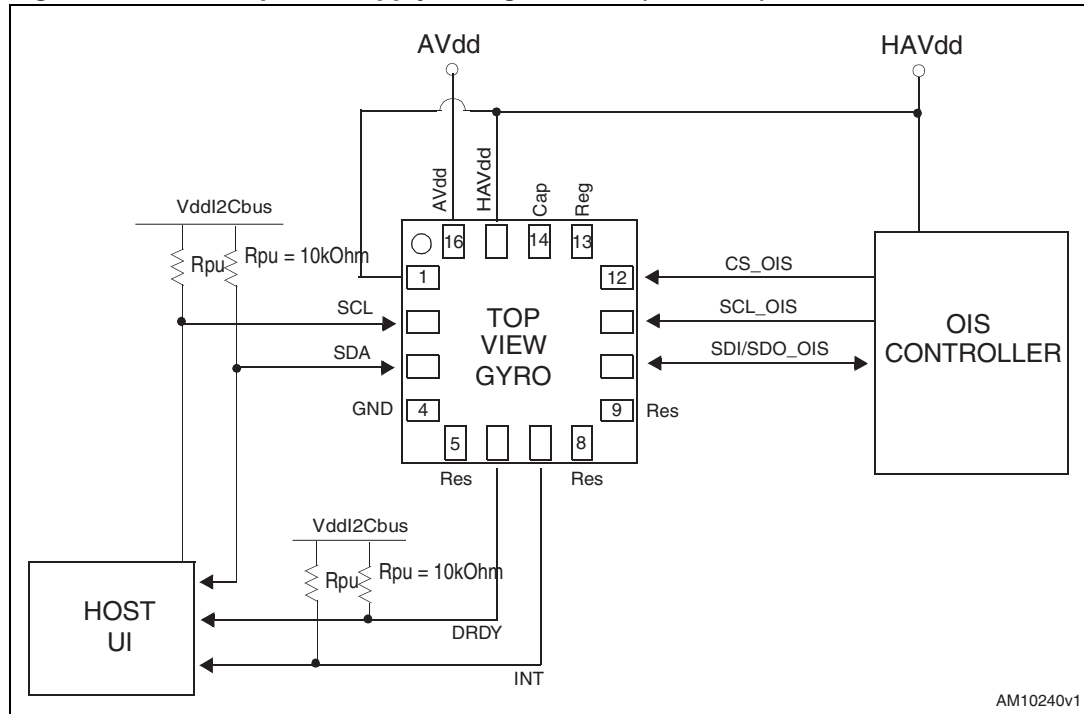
AVdd

HAVdd

AVdd HAVdd Cap Reg

VddI2Cbus

Rpu

Rpu = 10kOhm

16 14 13

1 12

CS_OIS

SCL

TOP VIEW GYRO

SCL_OIS

OIS CONTROLLER

SDA

SDI/SDO_OIS

GND 4

9 Res

5 8

Res Res

VddI2Cbus

Rpu

Rpu = 10kOhm

HOST UI

DRDY

INT

AM10240v1